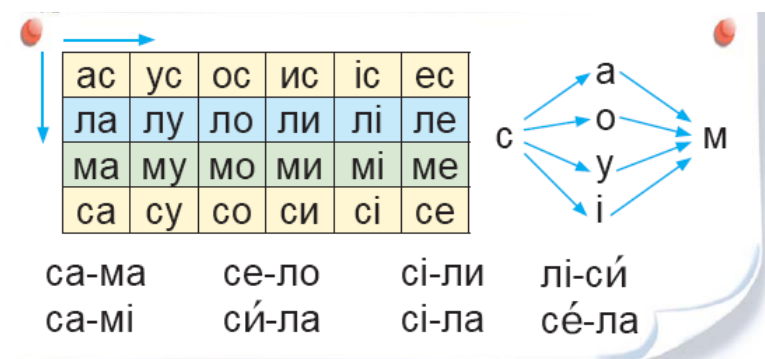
| ас | ус | ос | ис | іс | ес |
|---|---|---|---|---|---|
| ла | лу | ло | ли | лі | ле |
| ма | му | мо | ми | мі | ме |
| са | су | со | си | сі | се |

с а о у і м

са-ма се-ло сі-ли лі-си́
са-мі си́-ла сі-ла се́-ла